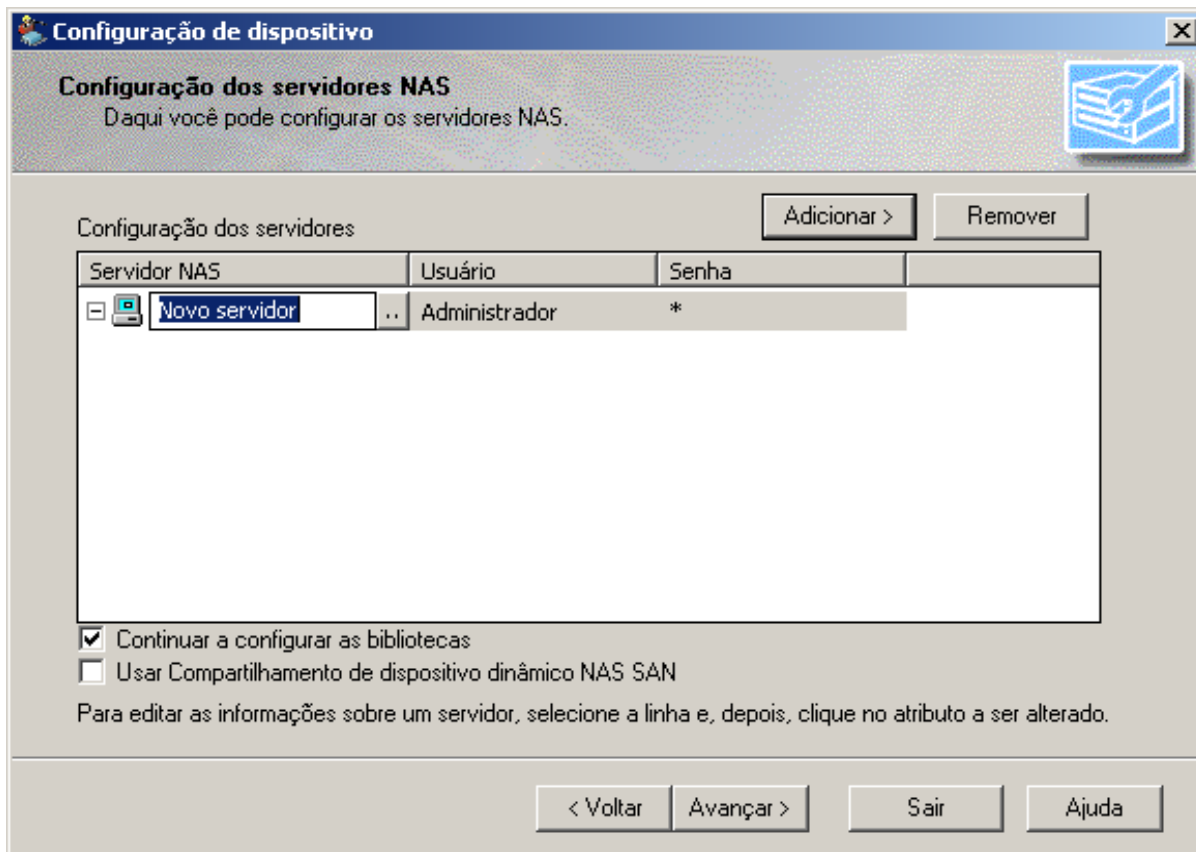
Configuração de dispositivo

Configuração dos servidores NAS
Daqui você pode configurar os servidores NAS.

Configuração dos servidores

Adicionar >   Remover

| Servidor NAS | Usuário | Senha |
|---|---|---|
| Novo servidor .. | Administrador | * |

Continuar a configurar as bibliotecas
Usar Compartilhamento de dispositivo dinâmico NAS SAN

Para editar as informações sobre um servidor, selecione a linha e, depois, clique no atributo a ser alterado.

< Voltar   Avançar >   Sair   Ajuda